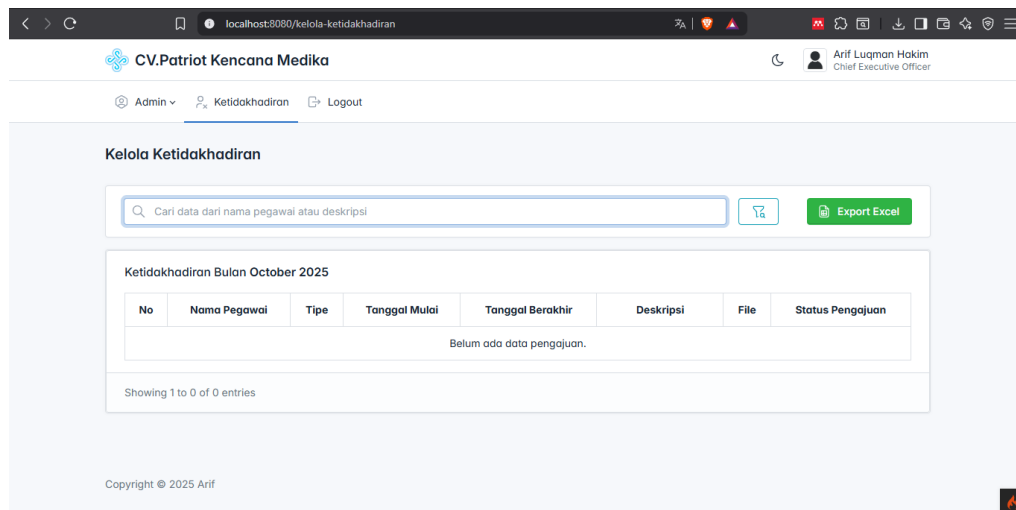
localhost:8080/kelola-ketidakhadiran

CV.Patriot Kencana Medika

Arif Luqman Hakim
Chief Executive Officer

Admin Ketidakhadiran Logout

Kelola Ketidakhadiran

Cari data dari nama pegawai atau deskripsi

Export Excel

Ketidakhadiran Bulan October 2025

| No | Nama Pegawai | Tipe | Tanggal Mulai | Tanggal Berakhir | Deskripsi | File | Status Pengajuan |
|---|---|---|---|---|---|---|---|
| Belum ada data pengajuan. | | | | | | | |

Showing 1 to 0 of 0 entries

Copyright © 2025 Arif